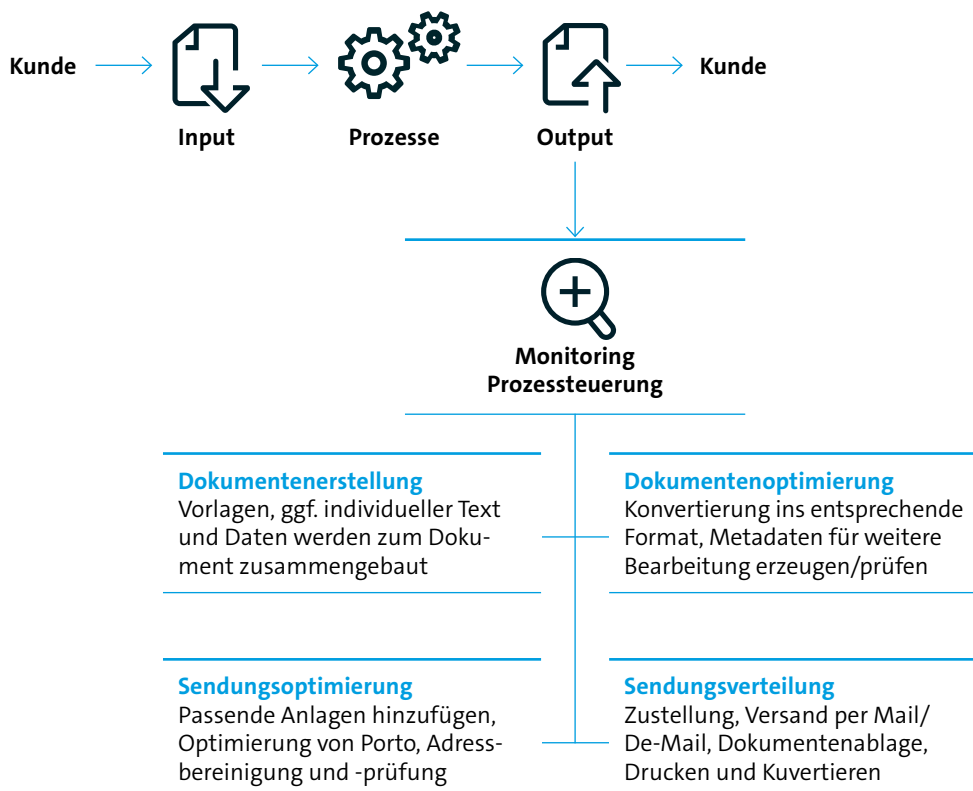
Kunde

Input

Prozesse

Output

Kunde

Monitoring
Prozesssteuerung

Dokumentenerstellung
Vorlagen, ggf. individueller Text und Daten werden zum Dokument zusammengebaut

Dokumentenoptimierung
Konvertierung ins entsprechende Format, Metadaten für weitere Bearbeitung erzeugen/prüfen

Sendungsoptimierung
Passende Anlagen hinzufügen, Optimierung von Porto, Adressbereinigung und -prüfung

Sendungsverteilung
Zustellung, Versand per Mail/ De-Mail, Dokumentenablage, Drucken und Kuvertieren